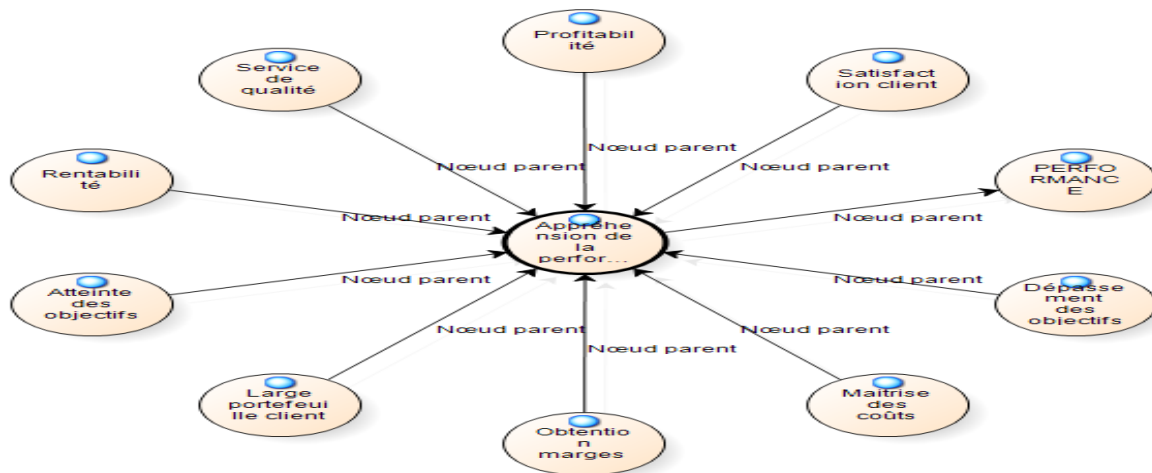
Profitabilité

Service de qualité

Satisfaction client

Nœud parent

Nœud parent

Nœud parent

Rentabilité

PERFORMANCE

Nœud parent

Apprehension de la perfor...

Nœud parent

Nœud parent

Nœud parent

Atteinte des objectifs

Dépassement des objectifs

Nœud parent

Nœud parent

Nœud parent

Large portefeuille client

Maitrise des coûts

Obtention marges